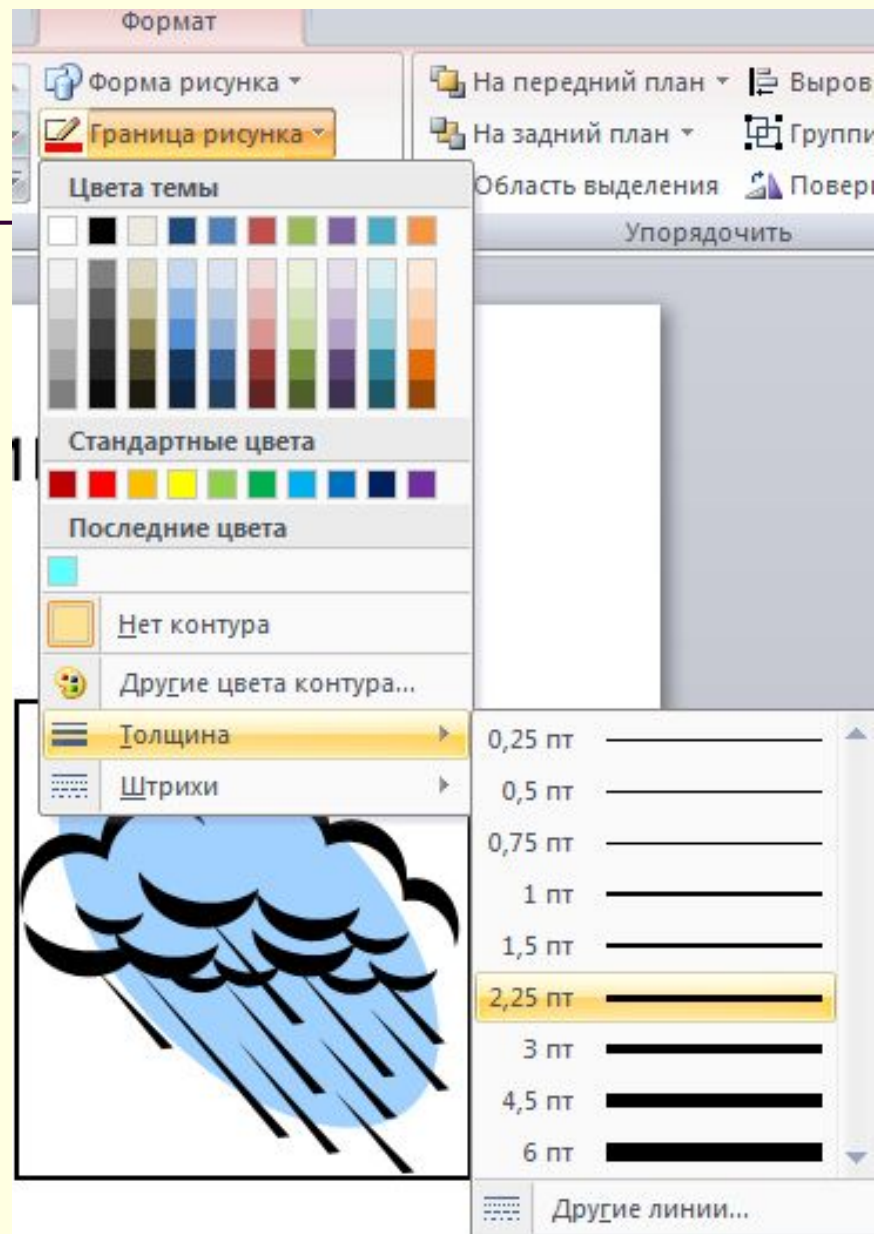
Формат

Форма рисунка

Граница рисунка

На передний план

Выров

На задний план

Группи

Область выделения

Поверн

Упорядочить

Цвета темы

Стандартные цвета

Последние цвета

Нет контура

Другие цвета контура...

Толщина

Штрихи

0,25 пт

0,5 пт

0,75 пт

1 пт

1,5 пт

2,25 пт

3 пт

4,5 пт

6 пт

Другие линии...